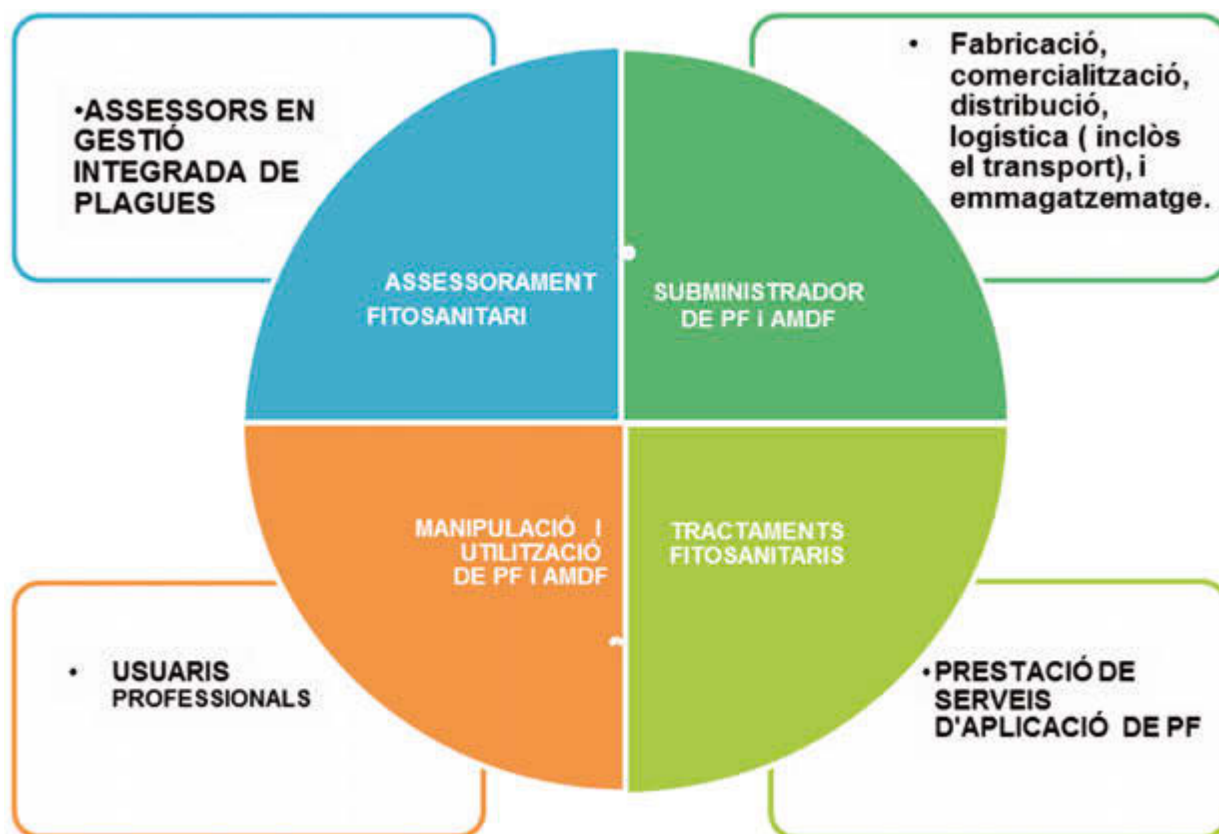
•ASSESSORS EN GESTIÓ INTEGRADA DE PLAGUES

• Fabricació, comercialització, distribució, logística ( inclòs el transport), i emmagatzematge.

ASSESSORAMENT FITOSANITARI

SUBMINISTRADOR DE PF I AMDF

MANIPULACIÓ I UTILITZACIÓ DE PF I AMDF

TRACTAMENTS FITOSANITARIS

• USUARIS PROFESSIONALS

•PRESTACIÓ DE SERVEIS D'APLICACIÓ DE PF